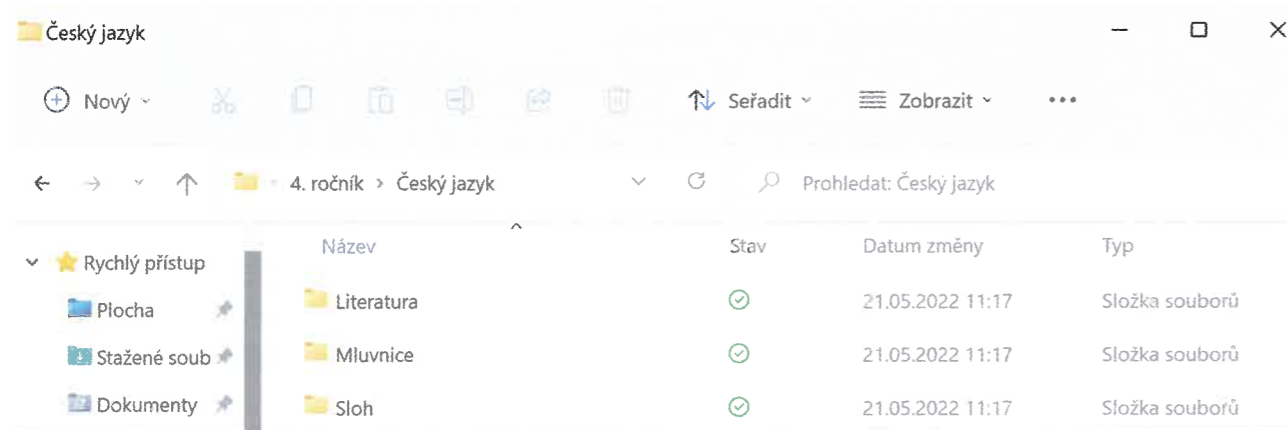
Český jazyk

Nový ˅ Seřadit ˅ Zobrazit ˅ •••

4. ročník › Český jazyk

Prohledat: Český jazyk

Rychlý přístup

Plocha

Stažené soub

Dokumenty

| Název | Stav | Datum změny | Typ |
|---|---|---|---|
| Literatura | | 21.05.2022 11:17 | Složka souborů |
| Mluvnice | | 21.05.2022 11:17 | Složka souborů |
| Sloh | | 21.05.2022 11:17 | Složka souborů |